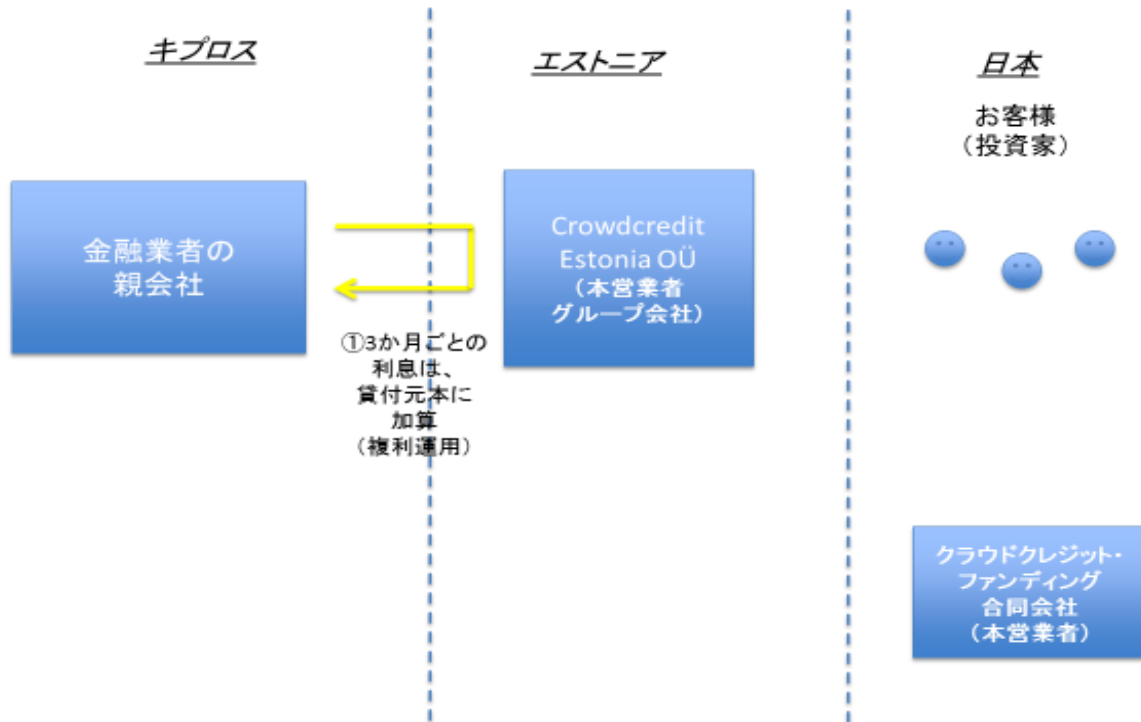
キプロス

エストニア

日本

お客様
（投資家）

金融業者の
親会社

Crowdcredit
Estonia OÜ
（本営業者
グループ会社）

①3か月ごとの
利息は、
貸付元本に
加算
（複利運用）

クラウドクレジット・
ファンディング
合同会社
（本営業者）